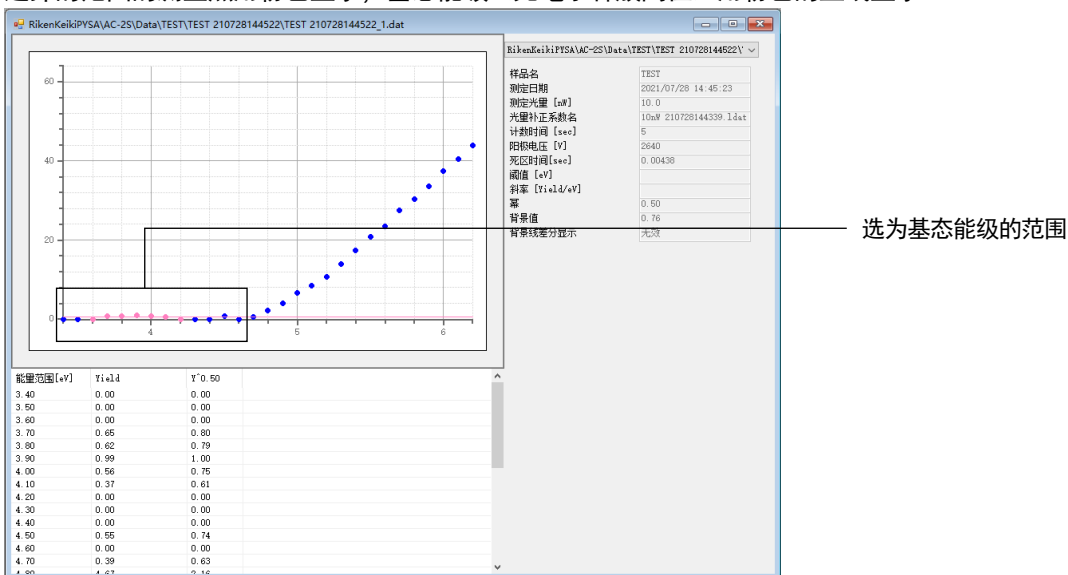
RikenKeikiPYSA\AC-2S\Data\TEST\TEST 210728144522\TEST 210728144522_1.dat

60
40
20
0
4
5
6

RikenKeikiPYSA\AC-2S\Data\TEST\TEST 210728144522\

| 样品名 | TEST |
|---|---|
| 测定日期 | 2021/07/28 14:45:23 |
| 测定光量 [nW] | 10.0 |
| 光量补正系数名 | 10nW 210728144339.1dat |
| 计数时间 [sec] | 5 |
| 阳极电压 [V] | 2640 |
| 死区时间[sec] | 0.00438 |
| 阈值 [eV] | |
| 斜率 [Yield/eV] | |
| 幂 | 0.50 |
| 背景值 | 0.76 |
| 背景线差分显示 | 无效 |

选为基态能级的范围

| 能量范围[eV] | Yield | Y^0.50 |
|---|---|---|
| 3.40 | 0.00 | 0.00 |
| 3.50 | 0.00 | 0.00 |
| 3.60 | 0.00 | 0.00 |
| 3.70 | 0.65 | 0.80 |
| 3.80 | 0.62 | 0.79 |
| 3.90 | 0.99 | 1.00 |
| 4.00 | 0.56 | 0.75 |
| 4.10 | 0.37 | 0.61 |
| 4.20 | 0.00 | 0.00 |
| 4.30 | 0.00 | 0.00 |
| 4.40 | 0.00 | 0.00 |
| 4.50 | 0.55 | 0.74 |
| 4.60 | 0.00 | 0.00 |
| 4.70 | 0.39 | 0.63 |
| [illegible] | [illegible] | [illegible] |